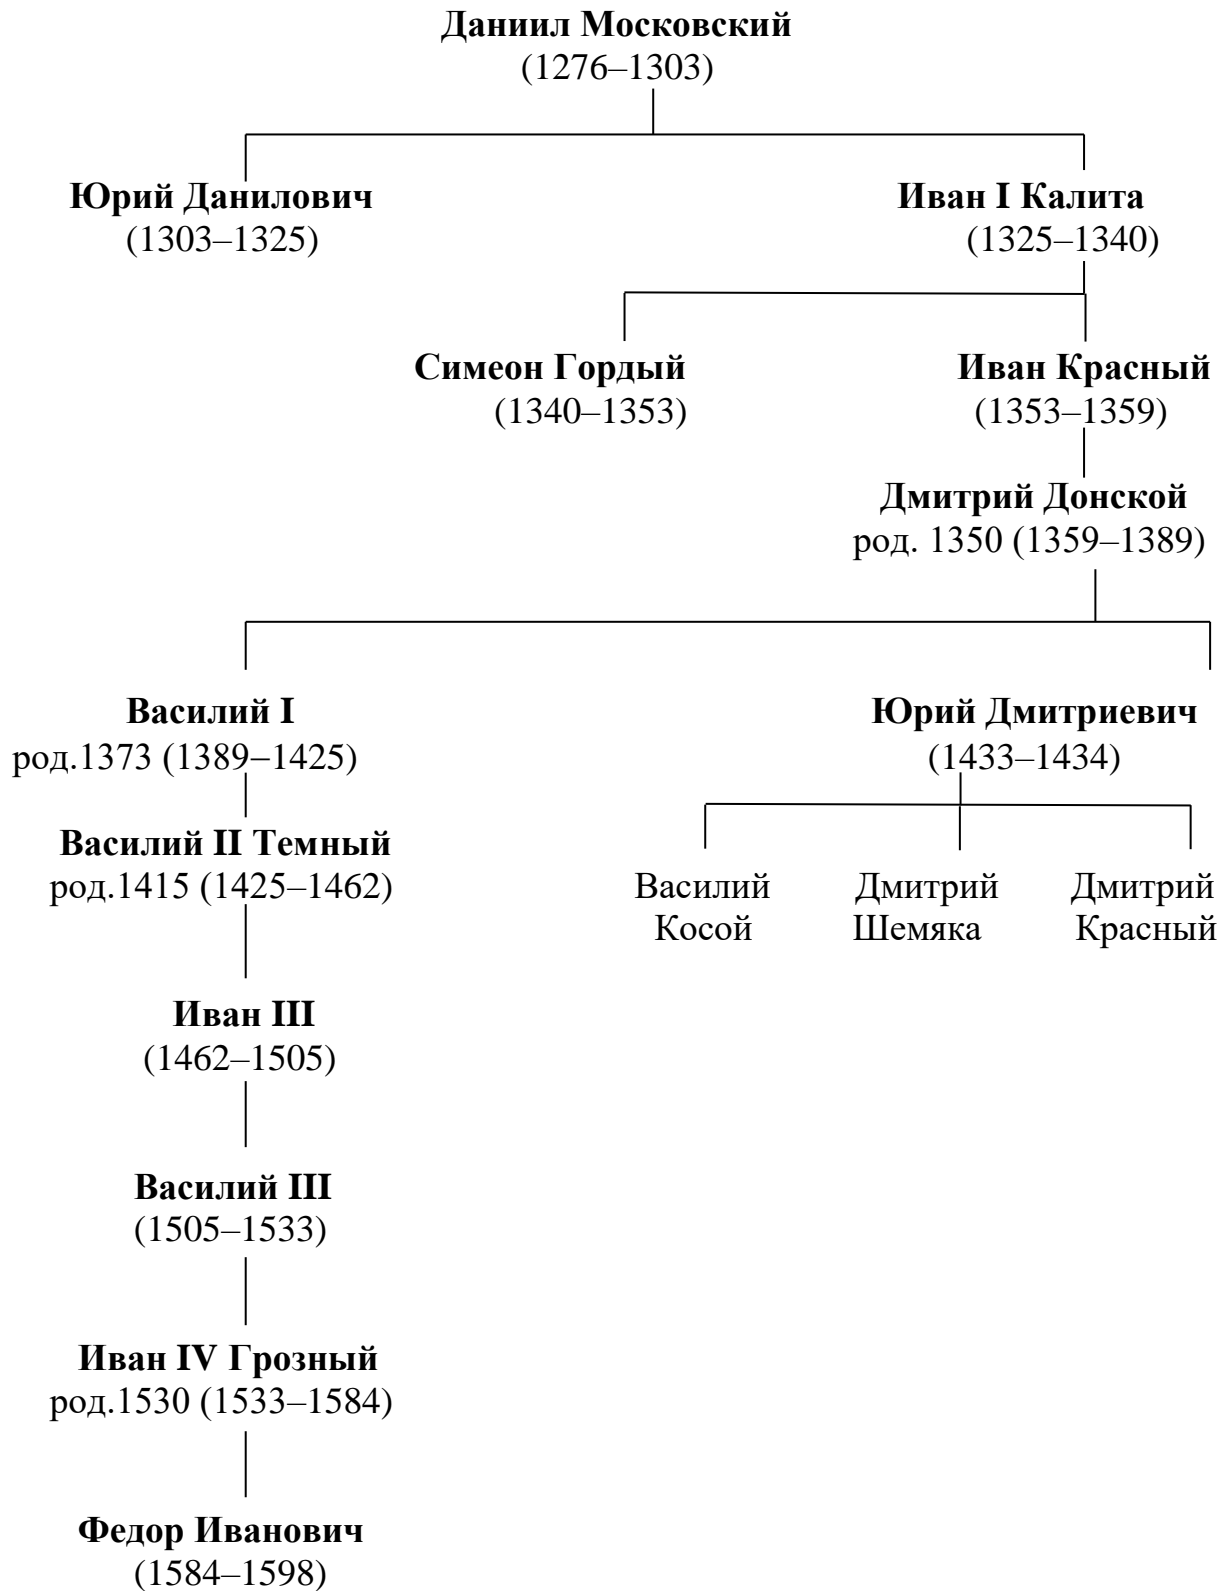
**Даниил Московский**
(1276–1303)

**Юрий Данилович**
(1303–1325)

**Иван I Калита**
(1325–1340)

**Симеон Гордый**
(1340–1353)

**Иван Красный**
(1353–1359)

**Дмитрий Донской**
род. 1350 (1359–1389)

**Василий I**
род.1373 (1389–1425)

**Юрий Дмитриевич**
(1433–1434)

Василий Косой

Дмитрий Шемяка

Дмитрий Красный

**Василий II Темный**
род.1415 (1425–1462)

**Иван III**
(1462–1505)

**Василий III**
(1505–1533)

**Иван IV Грозный**
род.1530 (1533–1584)

**Федор Иванович**
(1584–1598)